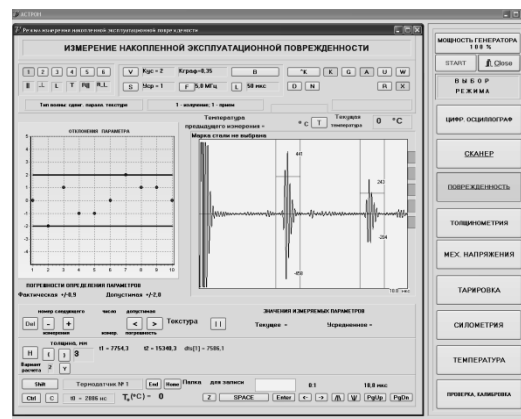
АСТРОН

Режим измерения накопленной эксплуатационной повреждаемости

ИЗМЕРЕНИЕ НАКОПЛЕННОЙ ЭКСПЛУАТАЦИОННОЙ ПОВРЕЖДЕННОСТИ

1 2 3 4 5 6

V Кус = 2 Кграф=0,35 В °K K G A U W

S Nср = 1 F 5,0 МГц L 50 мкс D N R X

Тип волны: сдвиг. парал. текстуре 1 - излучение, 1 - прием

ОТКЛОНЕНИЯ ПАРАМЕТРА

Температура предыдущего измерения - °C T Текущая температура 0 °C

Марка стали не выбрана

461

243

-204

-450

10,0 мкс

ПОГРЕШНОСТИ ОПРЕДЕЛЕНИЯ ПАРАМЕТРОВ

Фактическая +/-0,9 Допустимая +/-2,0

номер следующего измерения

число измер.

допустимая погрешность

Del - + < > Текстура | |

ЗНАЧЕНИЯ ИЗМЕРЯЕМЫХ ПАРАМЕТРОВ

Текущее = Усредненное =

толщина, мм

H ( ) 3

t1 = 7754,3 t2 = 15348,3 dts[t] = 7586,1

Вариант расчета 3 Y

Shift Термодатчик № 1 End Home Папка для записи 0:1 10,0 мкс

Ctrl C t0 = 2886 нс $T_0$(°C) = 0 Z SPACE Enter PgUp PgDn

МОЩНОСТЬ ГЕНЕРАТОРА 100 %

START Close

ВЫБОР РЕЖИМА

ЦИФР. ОСЦИЛЛОГРАФ

СКАНЕР

ПОВРЕЖДЕННОСТЬ

ТОЛЩИНОМЕТРИЯ

МЕХ. НАПРЯЖЕНИЯ

ТАРИРОВКА

СИЛОМЕТРИЯ

ТЕМПЕРАТУРА

ПРОВЕРКА, КАЛИБРОВКА